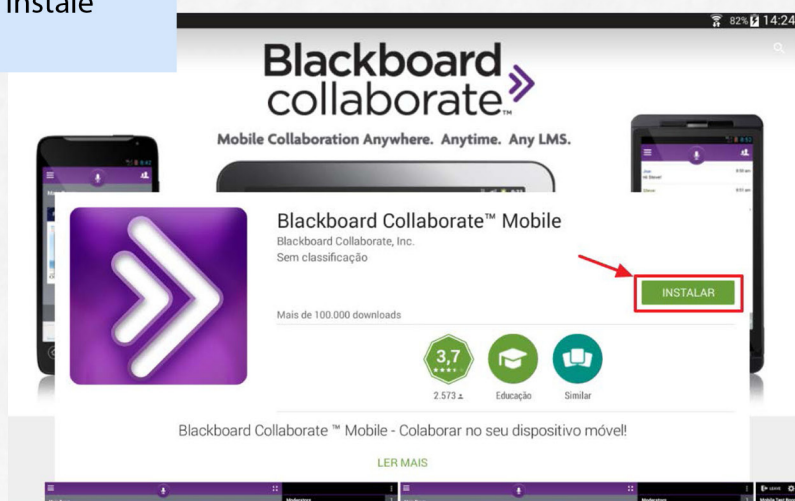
Instale

82% 14:24

Blackboard collaborate

Mobile Collaboration Anywhere. Anytime. Any LMS.

Blackboard Collaborate™ Mobile
Blackboard Collaborate, Inc.
Sem classificação

INSTALAR

Mais de 100.000 downloads

3,7
2.573
Educação
Similar

Blackboard Collaborate ™ Mobile - Colaborar no seu dispositivo móvel!

LER MAIS